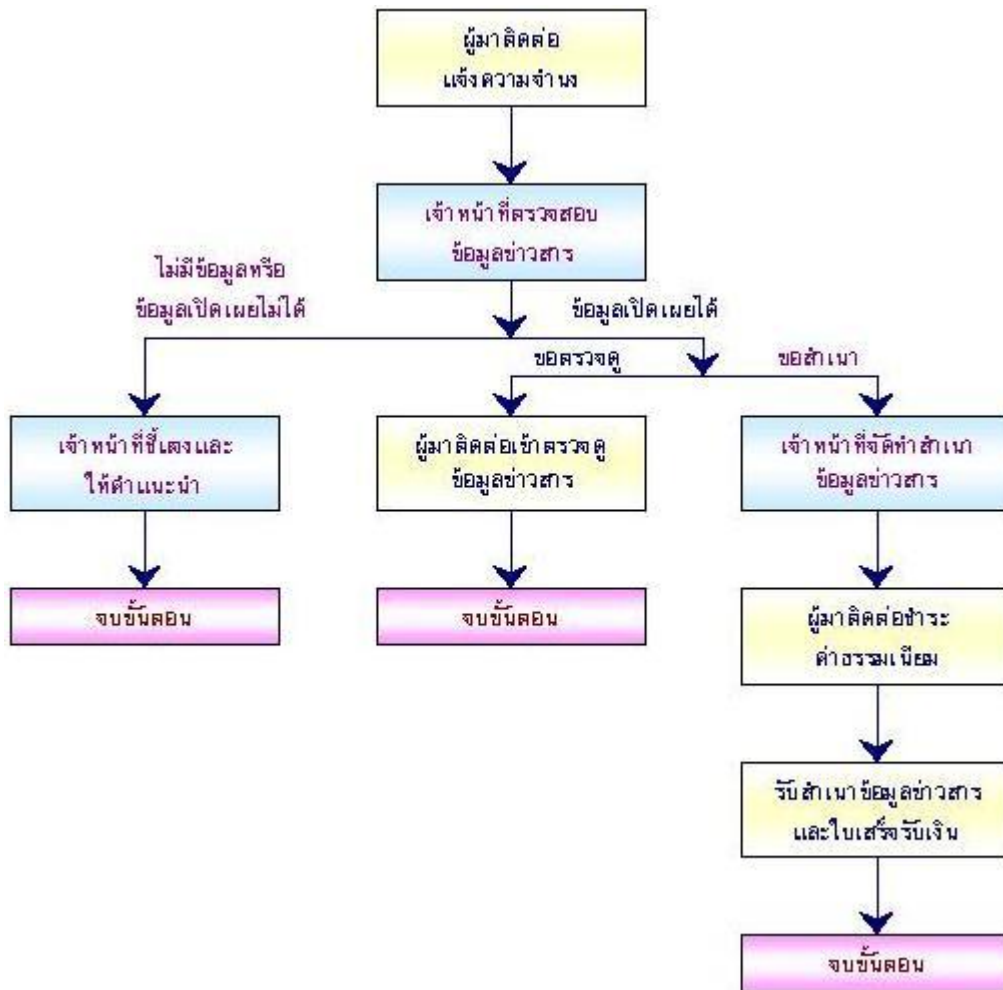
ผู้มาติดต่อ
แจ้งความจำนง

เจ้าหน้าที่ตรวจสอบ
ข้อมูลข่าวสาร

ไม่มีข้อมูลหรือ
ข้อมูลเปิดเผยไม่ได้

ข้อมูลเปิดเผยได้

ขอตรวจดู

ขอสำเนา

เจ้าหน้าที่ชี้แจงและ
ให้คำแนะนำ

ผู้มาติดต่อเข้าตรวจดู
ข้อมูลข่าวสาร

เจ้าหน้าที่จัดทำสำเนา
ข้อมูลข่าวสาร

จบขั้นตอน

จบขั้นตอน

ผู้มาติดต่อชำระ
ค่าธรรมเนียม

รับสำเนาข้อมูลข่าวสาร
และใบเสร็จรับเงิน

จบขั้นตอน